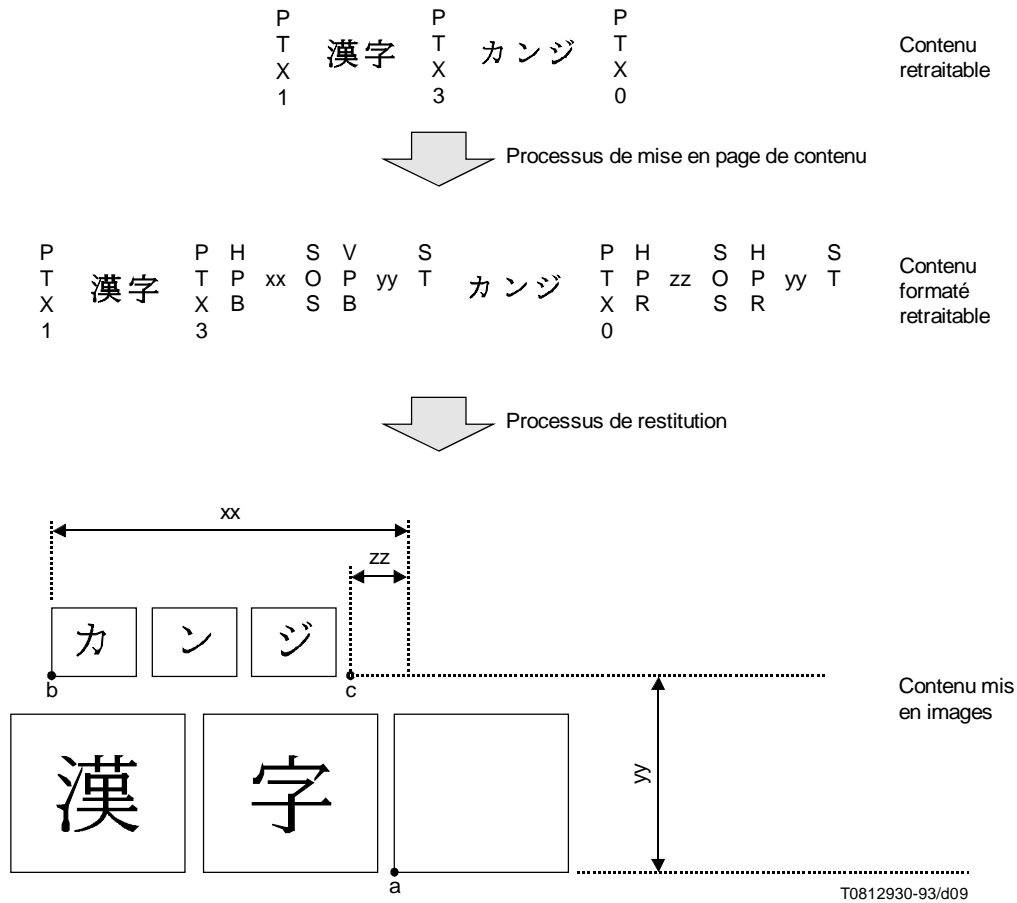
P T X 1 漢字 P T X 3 カンジ P T X 0

Contenu retraitable

Processus de mise en page de contenu

P T X 1 漢字 P T X 3 H P B xx S O S V P B yy S T カンジ P T X 0 H P R zz S O S H P R yy S T

Contenu formaté retraitable

Processus de restitution

xx

zz

カ ン ジ

b

c

Contenu mis en images

漢 字

yy

a

T0812930-93/d09